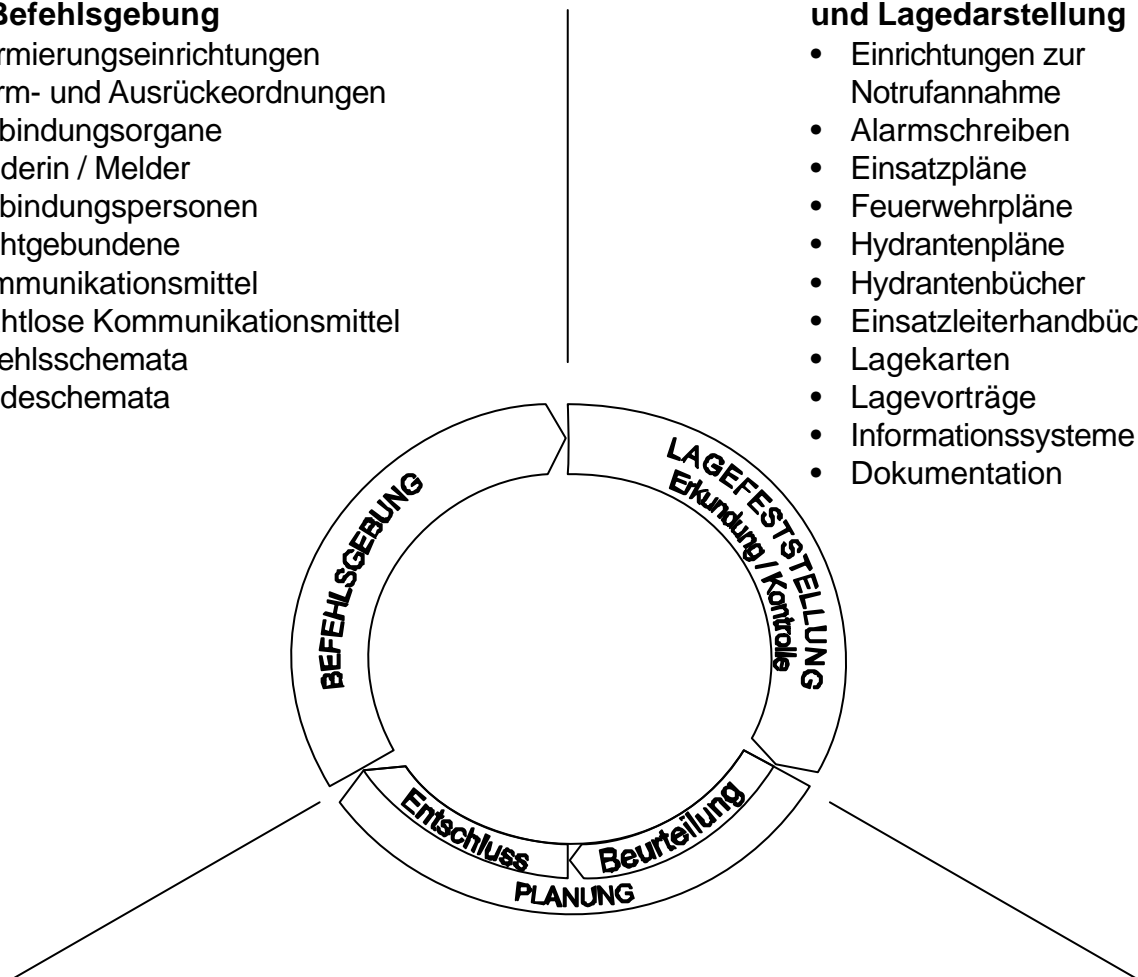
Befehlsgebung
rmierungseinrichtungen
rm- und Ausrückeordnungen
bindungsorgane
derin / Melder
bindungspersonen
htgebundene
mmunikationsmittel
htlose Kommunikationsmittel
ehlsschemata
deschemata

und Lagedarstellung
• Einrichtungen zur Notrufannahme
• Alarmschreiben
• Einsatzpläne
• Feuerwehrpläne
• Hydrantenpläne
• Hydrantenbücher
• Einsatzleiterhandbüc
• Lagekarten
• Lagevorträge
• Informationssysteme
• Dokumentation

BEFEHLSGEBUNG

LAGEFESTSTELLUNG
Erkundung / Kontrolle

Entschluss
Beurteilung
PLANUNG